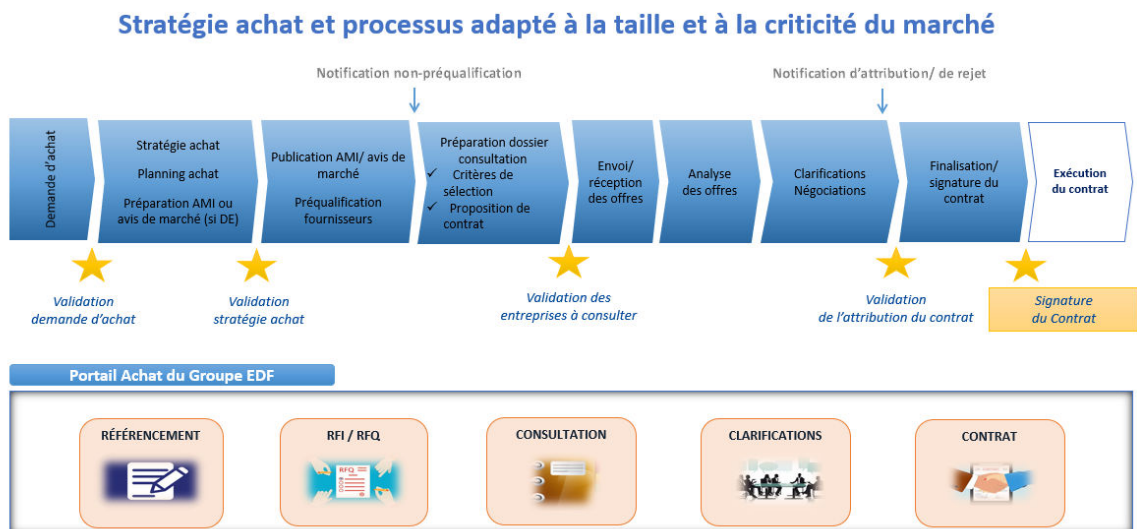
Stratégie achat et processus adapté à la taille et à la criticité du marché

Notification non-préqualification

Notification d'attribution/ de rejet

Demande d'achat

Stratégie achat

Planning achat

Préparation AMI ou avis de marché (si DE)

Publication AMI/ avis de marché

Préqualification fournisseurs

Préparation dossier consultation

Critères de sélection

Proposition de contrat

Envoi/ réception des offres

Analyse des offres

Clarifications Négociations

Finalisation/ signature du contrat

Exécution du contrat

Validation demande d'achat

Validation stratégie achat

Validation des entreprises à consulter

Validation de l'attribution du contrat

Signature du Contrat

Portail Achat du Groupe EDF

RÉFÉRENCEMENT

RFI / RFQ

RFQ

CONSULTATION

CLARIFICATIONS

CONTRAT